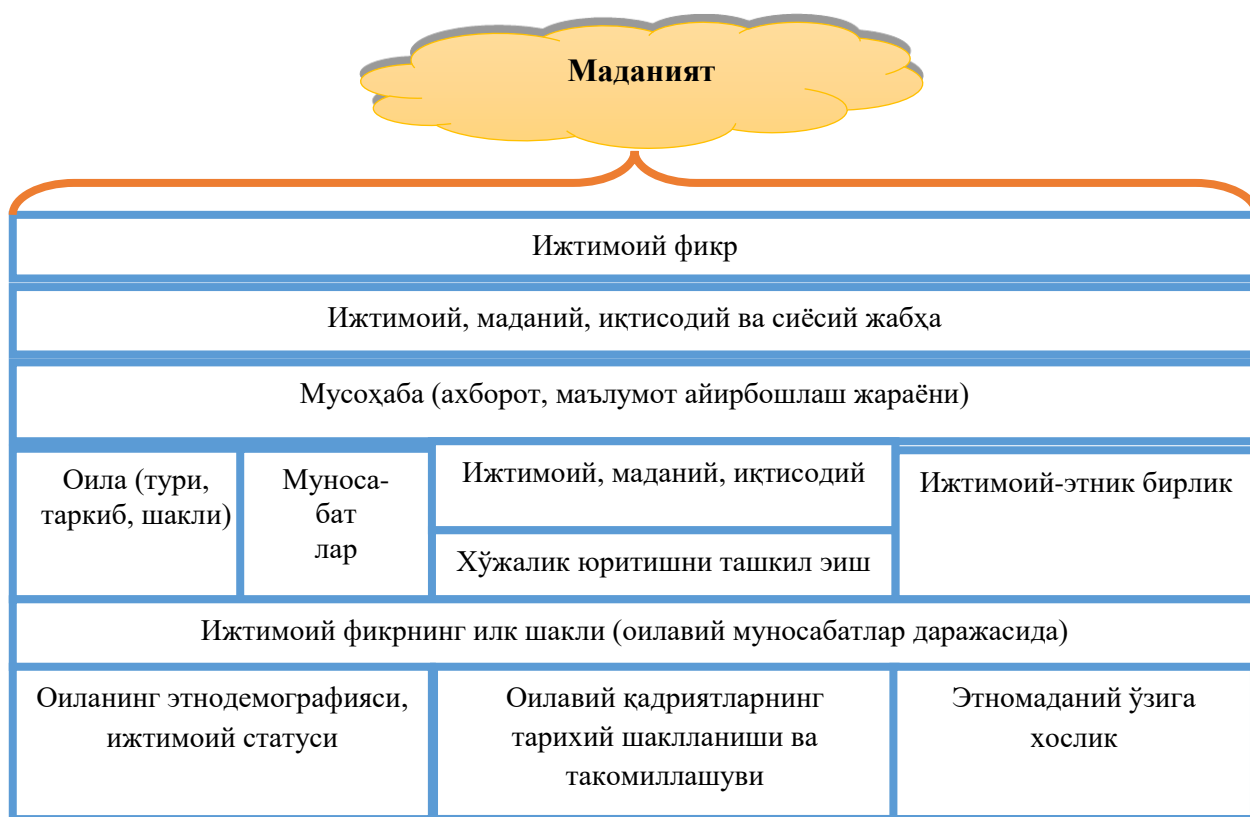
Маданият

Ижтимоий фикр

Ижтимоий, маданий, иқтисодий ва сиёсий жабҳа

Мусоҳаба (ахборот, маълумот айирбошлаш жараёни)

Оила (тури, таркиб, шакли)

Муносабат лар

Ижтимоий, маданий, иқтисодий

Хўжалик юритишни ташкил эиш

Ижтимоий-этник бирлик

Ижтимоий фикрнинг илк шакли (оилавий муносабатлар даражасида)

Оиланинг этнодемографияси, ижтимоий статуси

Оилавий қадриятларнинг тарихий шаклланиши ва такомиллашуви

Этномаданий ўзига хослик